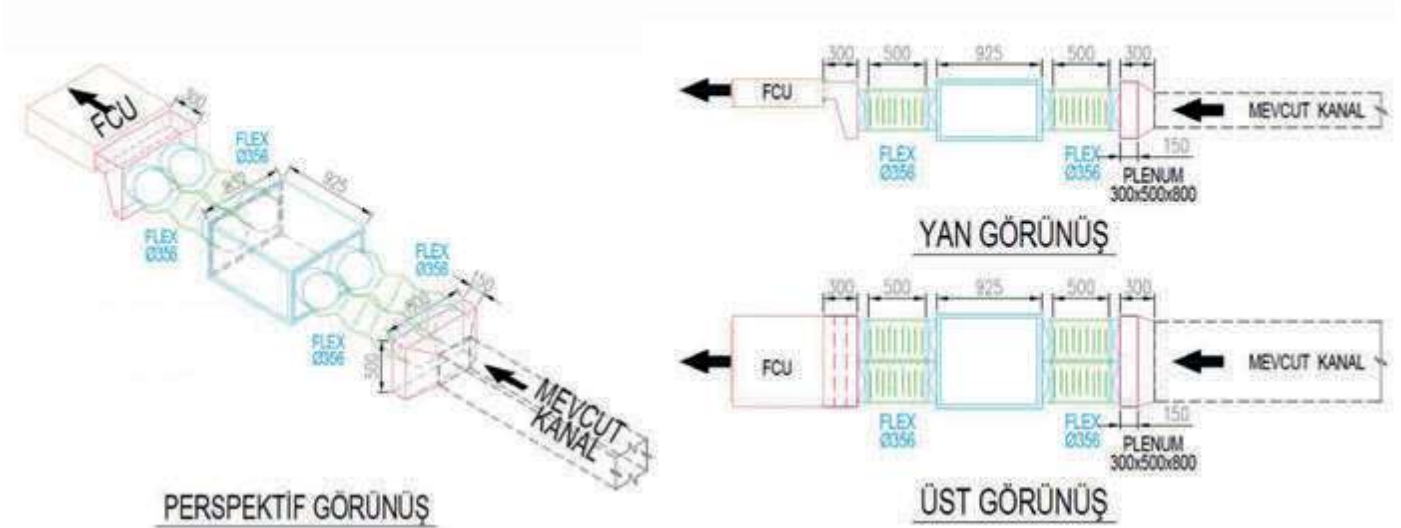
FCU
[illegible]
FLEX
Ø356
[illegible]
925
FLEX
Ø356
FLEX
Ø356
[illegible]
150
FLEX
Ø356
500
MEVCUT
KANAL
PERSPEKTİF GÖRÜNÜŞ

300 500 925 500 300
FCU
MEVCUT KANAL
FLEX
Ø356
FLEX
Ø356
150
PLENUM
300x500x800
YAN GÖRÜNÜŞ

300 500 925 500 300
FCU
MEVCUT KANAL
FLEX
Ø356
FLEX
Ø356
150
PLENUM
300x500x800
ÜST GÖRÜNÜŞ